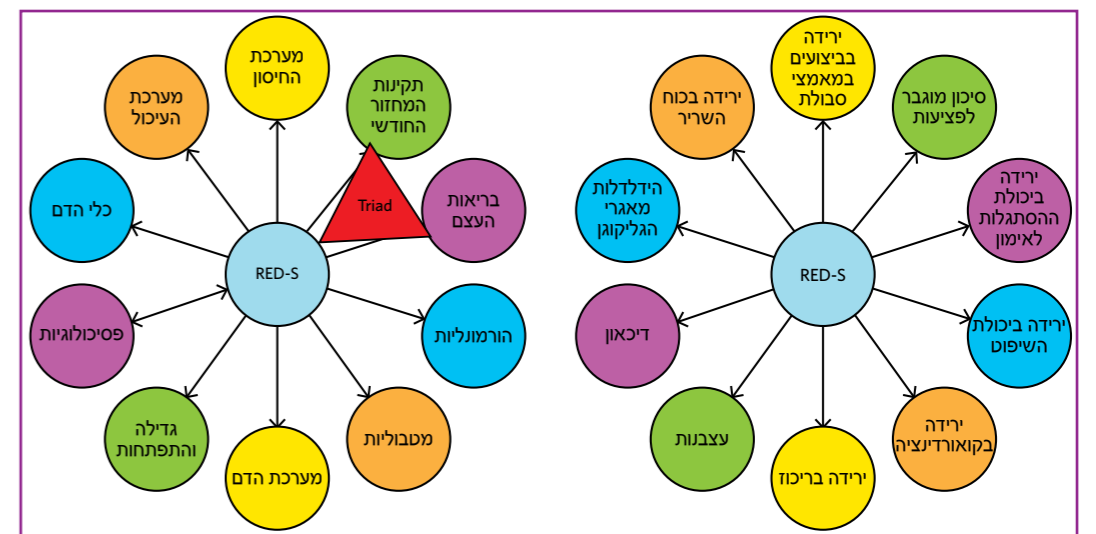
מערכת החיסון

תקינות המחזור החודשי

מערכת העיכול

Triad

בריאות העצם

כלי הדם

RED-S

פסיכולוגיות

הורמונליות

גדילה והתפתחות

מטבוליות

מערכת הדם

ירידה בביצועים במאמצי סבולת

ירידה בכוח השריר

סיכון מוגבר לפציעות

הידלדלות מאגרי הגליקוגן

ירידה ביכולת ההסתגלות לאימון

RED-S

דיכאון

ירידה ביכולת השיפוט

עצבנות

ירידה בקואורדינציה

ירידה בריכוז